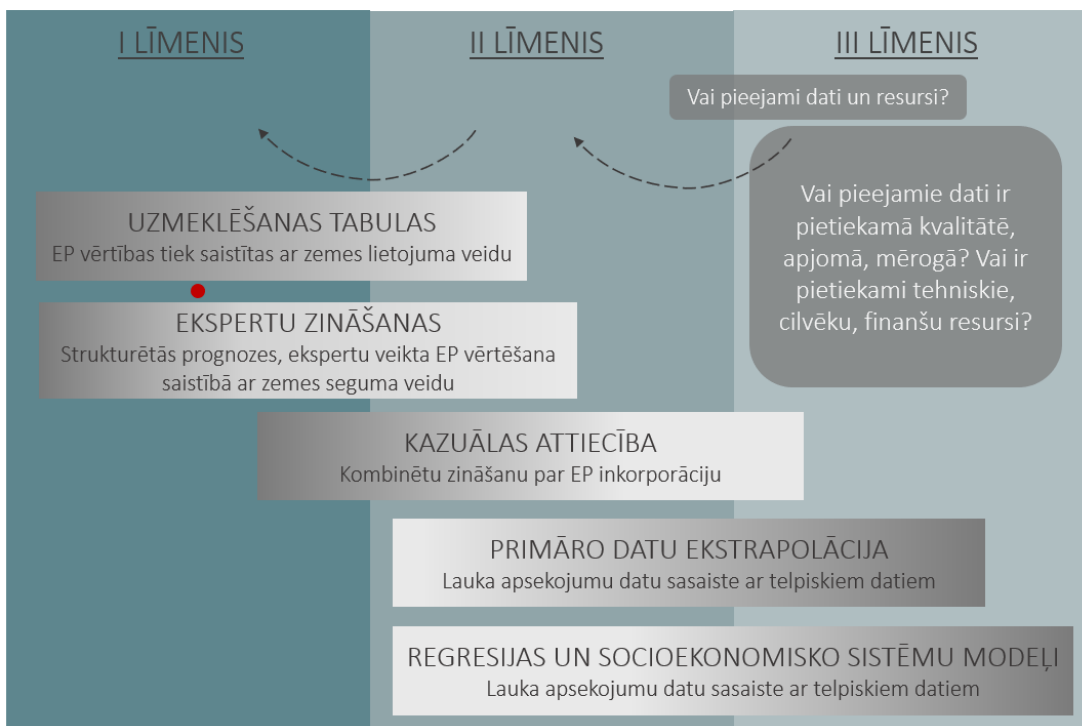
I LĪMENIS

II LĪMENIS

III LĪMENIS

Vai pieejami dati un resursi?

Vai pieejamie dati ir pietiekamā kvalitātē, apjomā, mērogā? Vai ir pietiekami tehniskie, cilvēku, finanšu resursi?

UZMEKLĒŠANAS TABULAS
EP vērtības tiek saistītas ar zemes lietojuma veidu

EKSPERTU ZINĀŠANAS
Strukturētās prognozes, ekspertu veikta EP vērtēšana saistībā ar zemes seguma veidu

KAZUĀLAS ATTIECĪBA
Kombinētu zināšanu par EP inkorporāciju

PRIMĀRO DATU EKSTRAPOLĀCIJA
Lauka apsekojumu datu sasaiste ar telpiskiem datiem

REGRESIJAS UN SOCIOEKONOMISKO SISTĒMU MODEĻI
Lauka apsekojumu datu sasaiste ar telpiskiem datiem